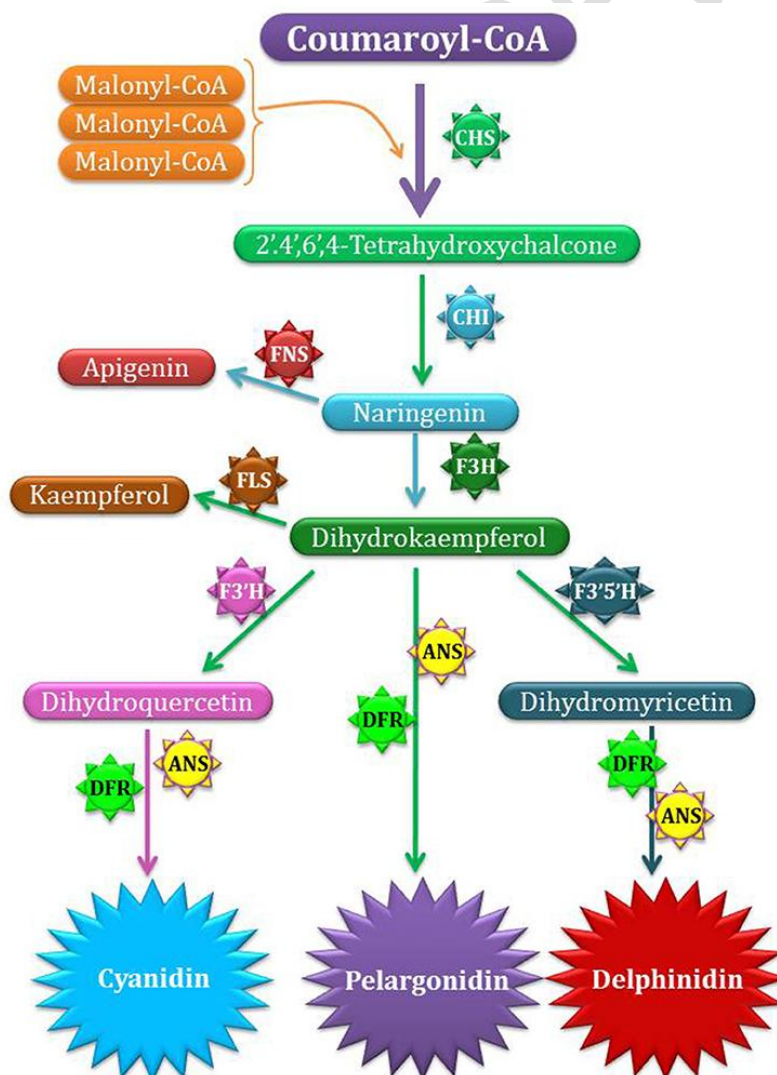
Coumaroyl-CoA

Malonyl-CoA
Malonyl-CoA
Malonyl-CoA

CHS

2'.4',6',4-Tetrahydroxychalcone

CHI

FNS

Apigenin

Naringenin

F3H

FLS

Kaempferol

Dihydrokaempferol

F3'H

F3'5'H

ANS

Dihydroquercetin

DFR

Dihydromyricetin

DFR

ANS

DFR

ANS

Cyanidin

Pelargonidin

Delphinidin